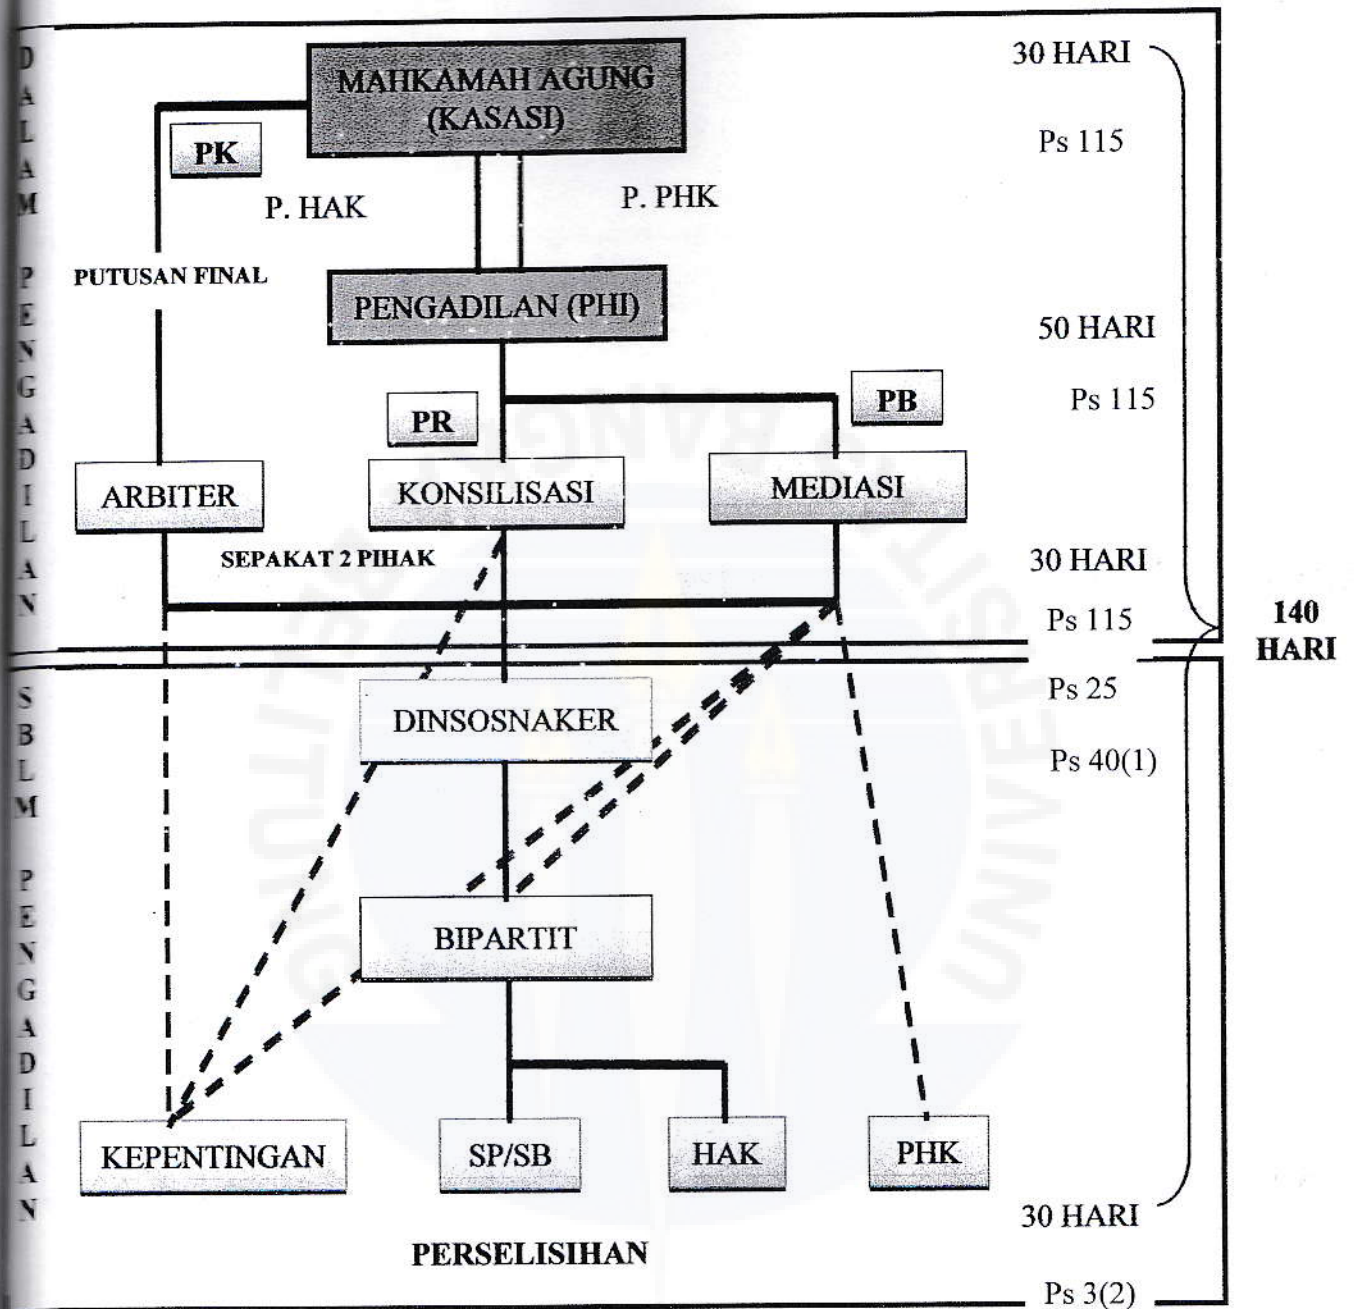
DALAM PENGADILAN

MAHKAMAH AGUNG (KASASI)

30 HARI

PK

Ps 115

P. HAK

P. PHK

PUTUSAN FINAL

PENGADILAN (PHI)

50 HARI

PB

Ps 115

PR

ARBITER

KONSILISASI

MEDIASI

SEPAKAT 2 PIHAK

30 HARI

Ps 115

140 HARI

SBLM PENGADILAN

Ps 25

DINSOSNAKER

Ps 40(1)

BIPARTIT

KEPENTINGAN

SP/SB

HAK

PHK

30 HARI

PERSELISIHAN

Ps 3(2)